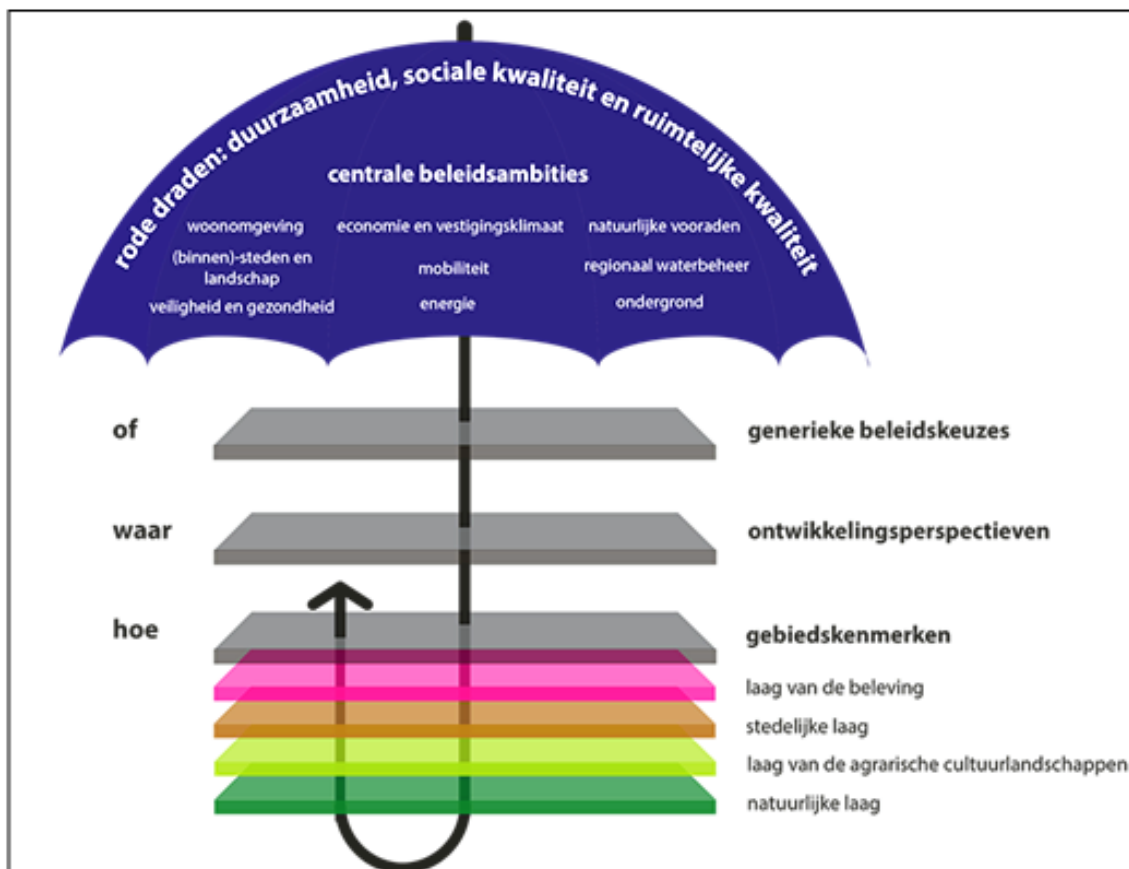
rode draden: duurzaamheid, sociale kwaliteit en ruimtelijke kwaliteit

centrale beleidsambities

woonomgeving
(binnen)-steden en landschap
veiligheid en gezondheid

economie en vestigingsklimaat
mobiliteit
energie

natuurlijke vooraden
regionaal waterbeheer
ondergrond

of

generieke beleidskeuzes

waar

ontwikkelingsperspectieven

hoe

gebiedskenmerken

laag van de beleving

stedelijke laag

laag van de agrarische cultuurlandschappen

natuurlijke laag